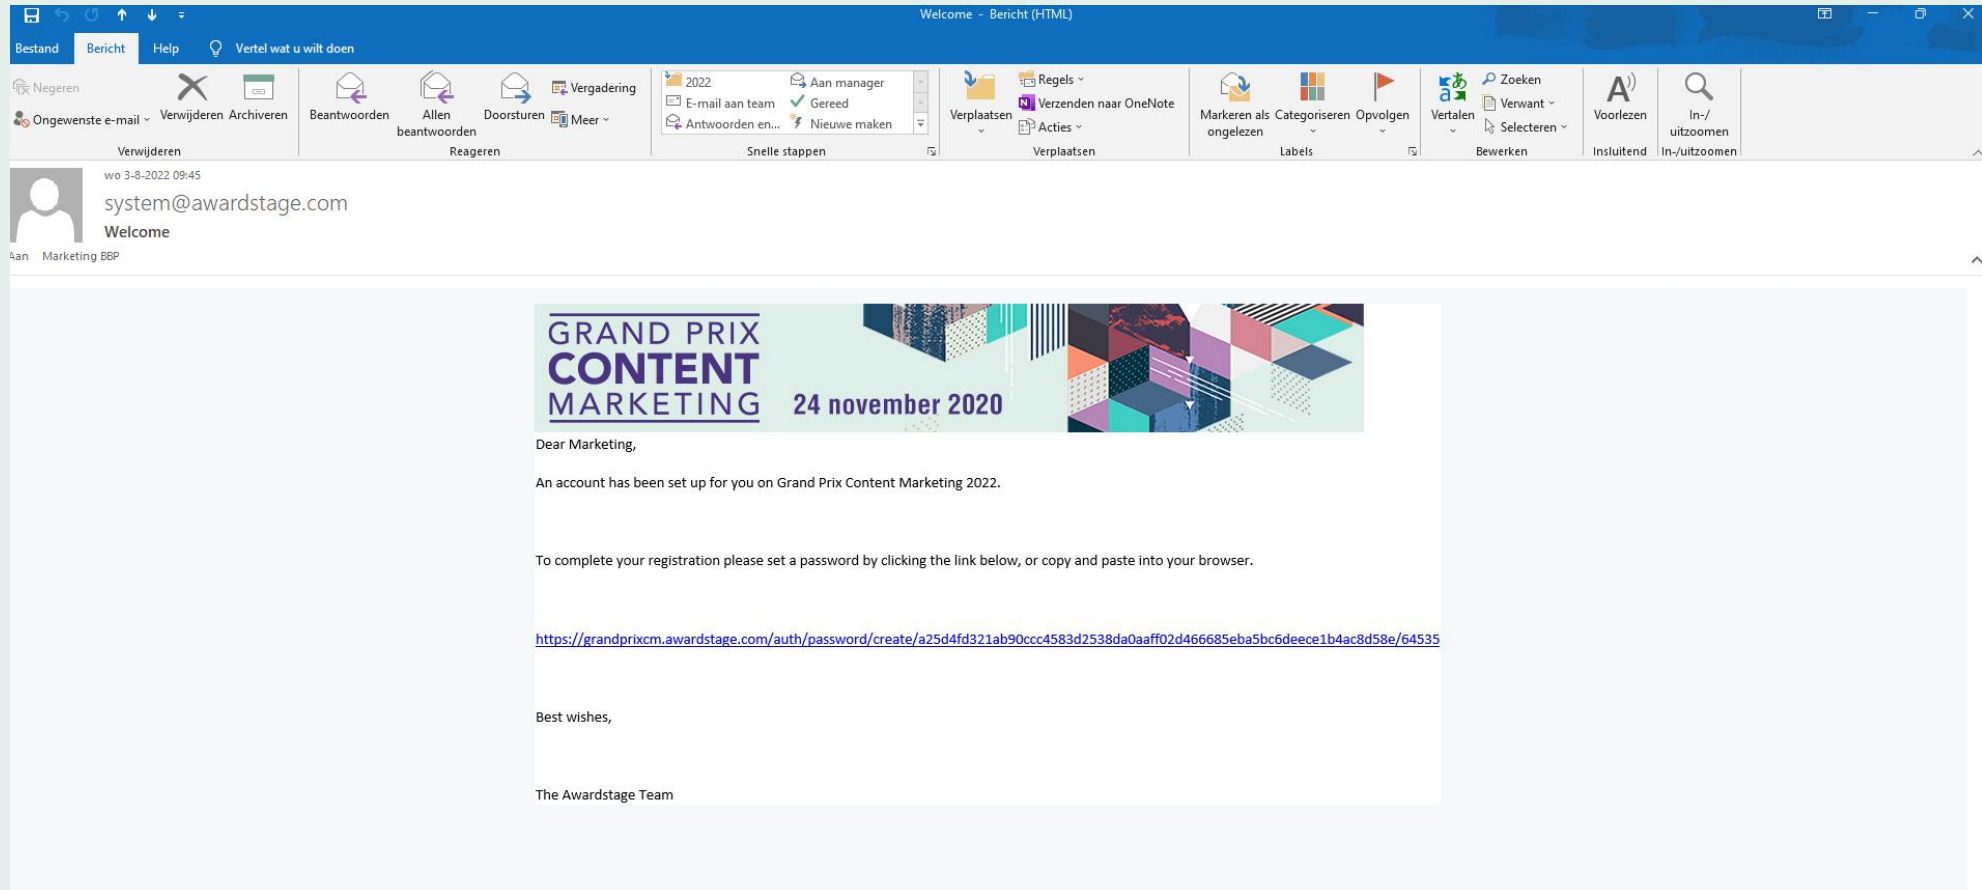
Welcome - Bericht (HTML)

Bestand Bericht Help Vertel wat u wilt doen

Negeren
Ongewenste e-mail
Verwijderen Archiveren
Verwijderen

Beantwoorden
Allen beantwoorden
Doorsturen
Vergadering
Meer
Reageren

2022
E-mail aan team
Antwoorden en...
Aan manager
Gereed
Nieuwe maken
Snelle stappen

Verplaatsen
Regels
Verzenden naar OneNote
Acties
Verplaatsen

Markeren als ongelezen
Categoriseren
Opvolgen
Labels

Vertalen
Zoeken
Verwant
Selecteren
Bewerken

Voorlezen
Insluitend

In-/uitzoomen
In-/uitzoomen

wo 3-8-2022 09:45
system@awardstage.com
Welcome
Aan Marketing BBP

GRAND PRIX CONTENT MARKETING 24 november 2020

Dear Marketing,

An account has been set up for you on Grand Prix Content Marketing 2022.

To complete your registration please set a password by clicking the link below, or copy and paste into your browser.

https://grandprixcm.awardstage.com/auth/password/create/a25d4fd321ab90ccc4583d2538da0aaff02d466685eba5bc6deece1b4ac8d58e/64535

Best wishes,

The Awardstage Team